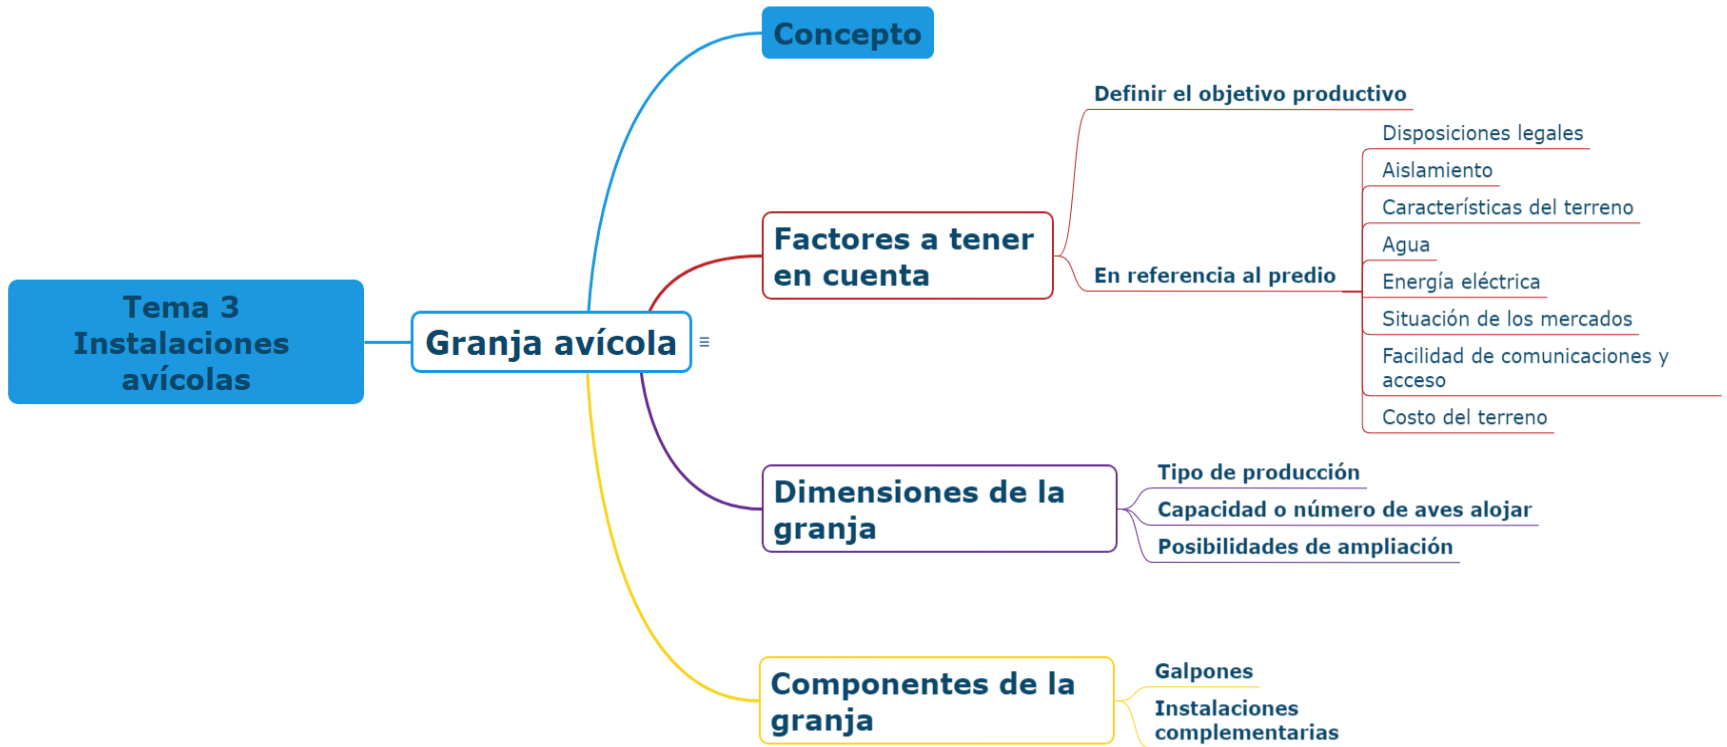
Tema 3
Instalaciones avícolas

Granja avícola

Concepto

Factores a tener en cuenta

Definir el objetivo productivo

En referencia al predio

Disposiciones legales

Aislamiento

Características del terreno

Agua

Energía eléctrica

Situación de los mercados

Facilidad de comunicaciones y acceso

Costo del terreno

Dimensiones de la granja

Tipo de producción

Capacidad o número de aves alojar

Posibilidades de ampliación

Componentes de la granja

Galpones

Instalaciones complementarias